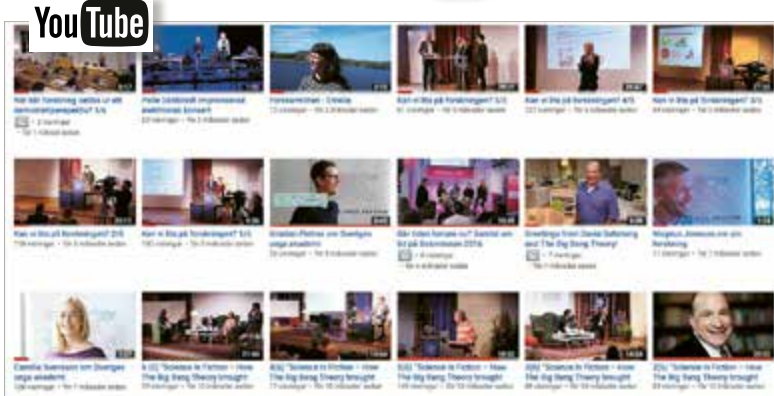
YouTube

Hur kan forskning vetas ut ett demokratiperspektiv? 5/5

Pelle Snickars impressionist akademiska konsert

Forskarbilden - Ericka

Kan vi lita på forskningen? 3/5

Kan vi lita på forskningen? 4/5

Kan vi lita på forskningen? 1/5

Kan vi lita på forskningen? 2/5

Kan vi lita på forskningen? 5/5

Kristian Pietras om Sveriges unga akademi

Blir tiden hemma nu? Samtal om tid på Bokmässan 2016

Greetings from David Saltzberg and The Big Bang Theory!

Magnus Jonsson om forskning

Camilla Svensson om Sveriges unga akademi

1/2 "Science in Fiction - How The Big Bang Theory brought"

2/2 "Science in Fiction - How The Big Bang Theory brought"

3/3 "Science in Fiction - How The Big Bang Theory brought"

2/2 "Science in Fiction - How The Big Bang Theory brought"

2/2 "Science in Fiction - How The Big Bang Theory brought"